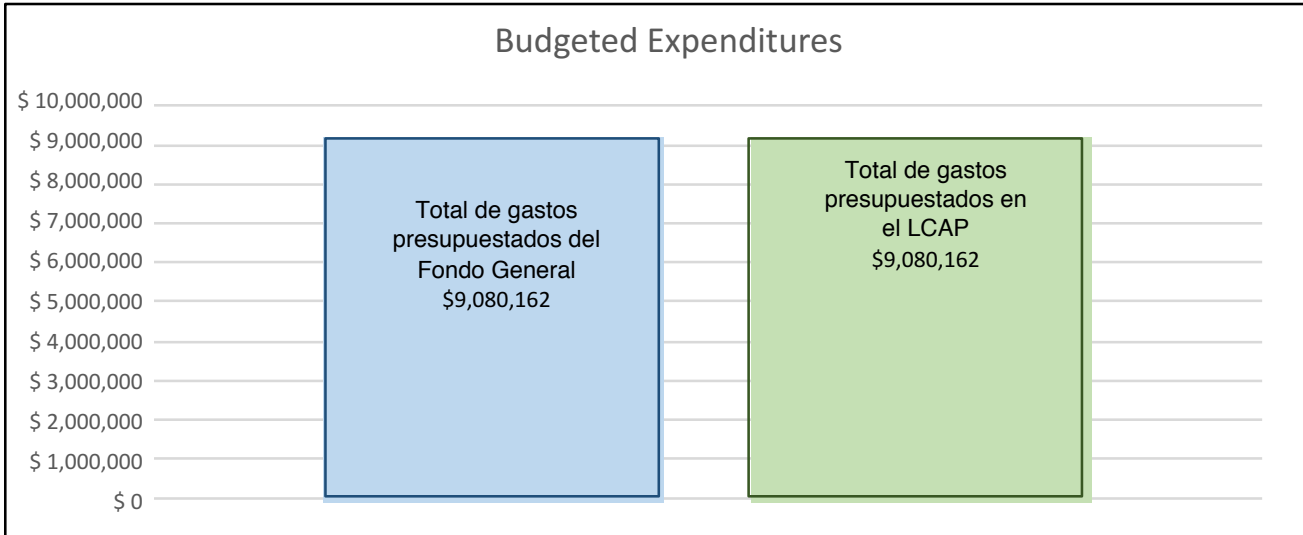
Budgeted Expenditures

$ 10,000,000
$ 9,000,000
$ 8,000,000
$ 7,000,000
$ 6,000,000
$ 5,000,000
$ 4,000,000
$ 3,000,000
$ 2,000,000
$ 1,000,000
$ 0

Total de gastos presupuestados del Fondo General
$9,080,162

Total de gastos presupuestados en el LCAP
$9,080,162